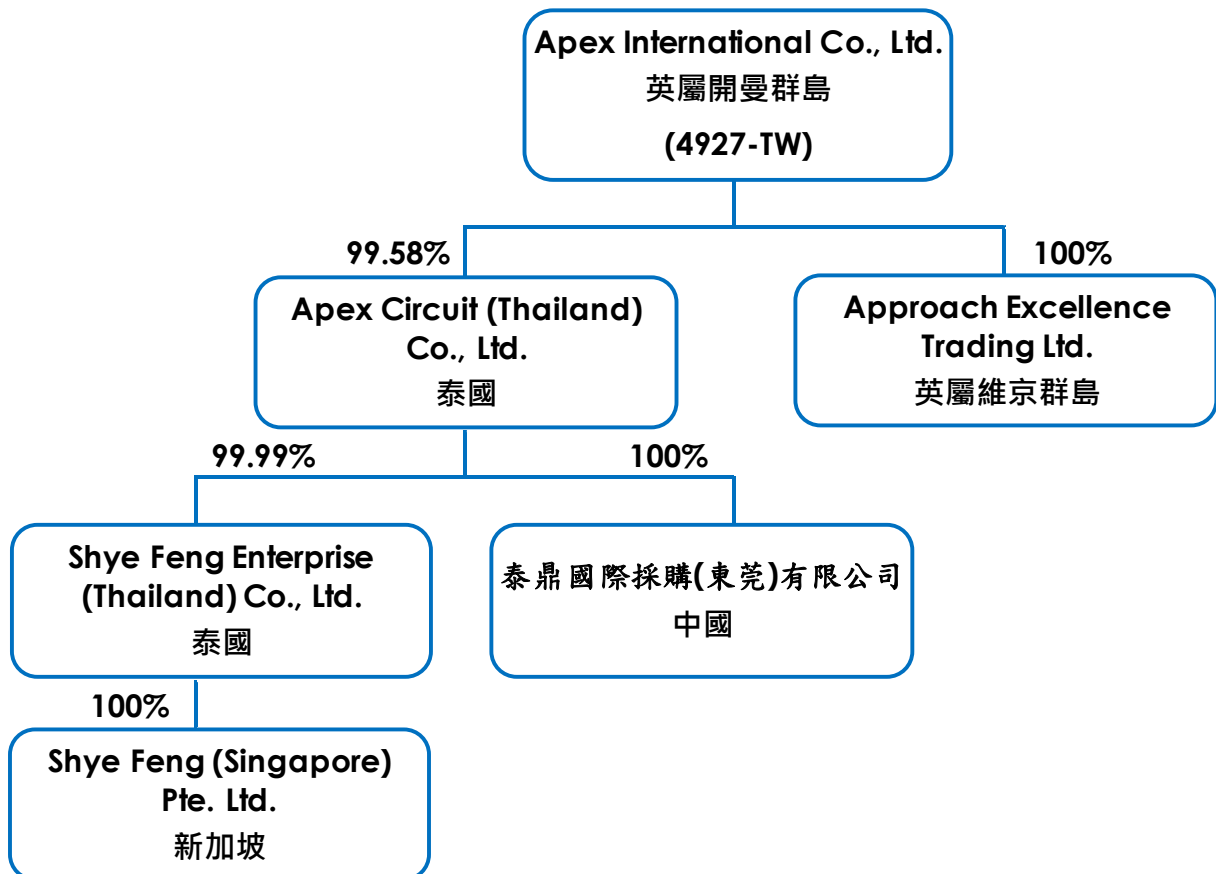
Apex International Co., Ltd.
英屬開曼群島
(4927-TW)

99.58%

100%

Apex Circuit (Thailand) Co., Ltd.
泰國

Approach Excellence Trading Ltd.
英屬維京群島

99.99%

100%

Shye Feng Enterprise (Thailand) Co., Ltd.
泰國

泰鼎國際採購(東莞)有限公司
中國

100%

Shye Feng (Singapore) Pte. Ltd.
新加坡